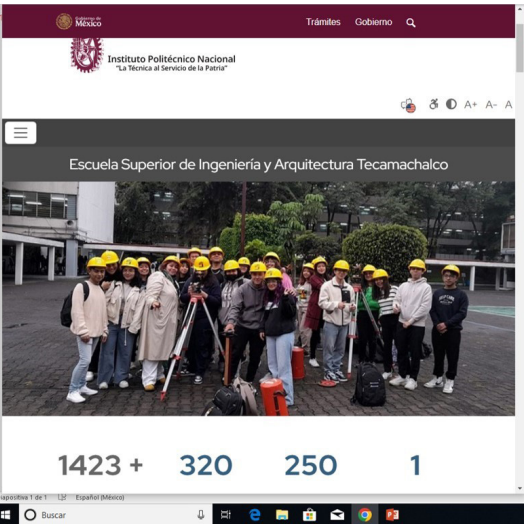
Gobierno de México

Trámites Gobierno

Instituto Politécnico Nacional
"La Técnica al Servicio de la Patria"

A+ A- A

Escuela Superior de Ingeniería y Arquitectura Tecamachalco

1423 + 320 250 1

iapositiva 1 de 1 Español (México)

Buscar